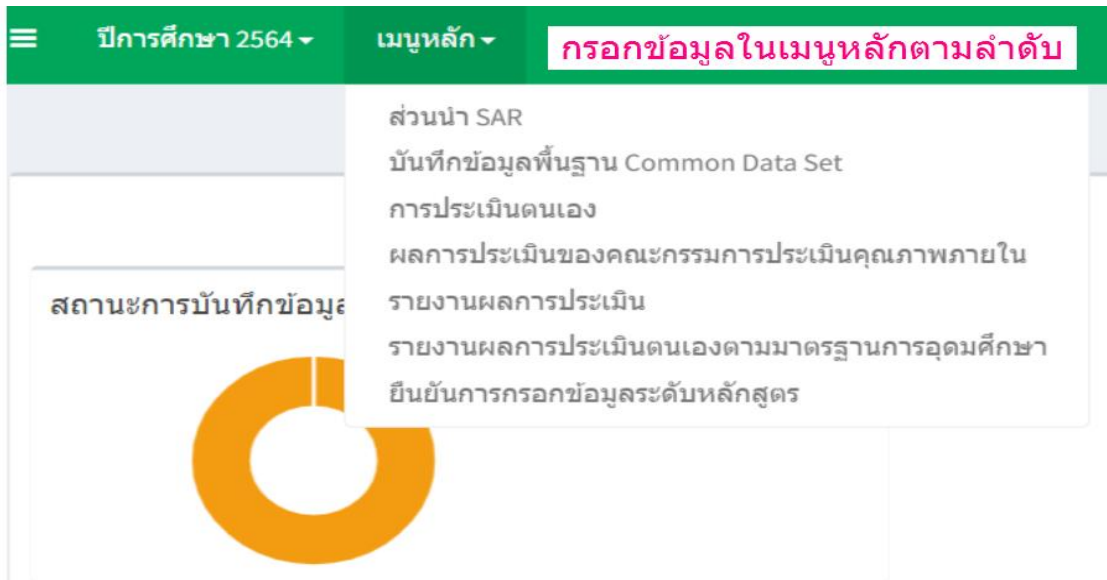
ปีการศึกษา 2564 ▾ เมนูหลัก ▾ กรอกข้อมูลในเมนูหลักตามลำดับ

ส่วนนำ SAR
บันทึกข้อมูลพื้นฐาน Common Data Set
การประเมินตนเอง
ผลการประเมินของคณะกรรมการประเมินคุณภาพภายใน
รายงานผลการประเมิน
รายงานผลการประเมินตนเองตามมาตรฐานการอุดมศึกษา
ยืนยันการกรอกข้อมูลระดับหลักสูตร

สถานะการบันทึกข้อมูล